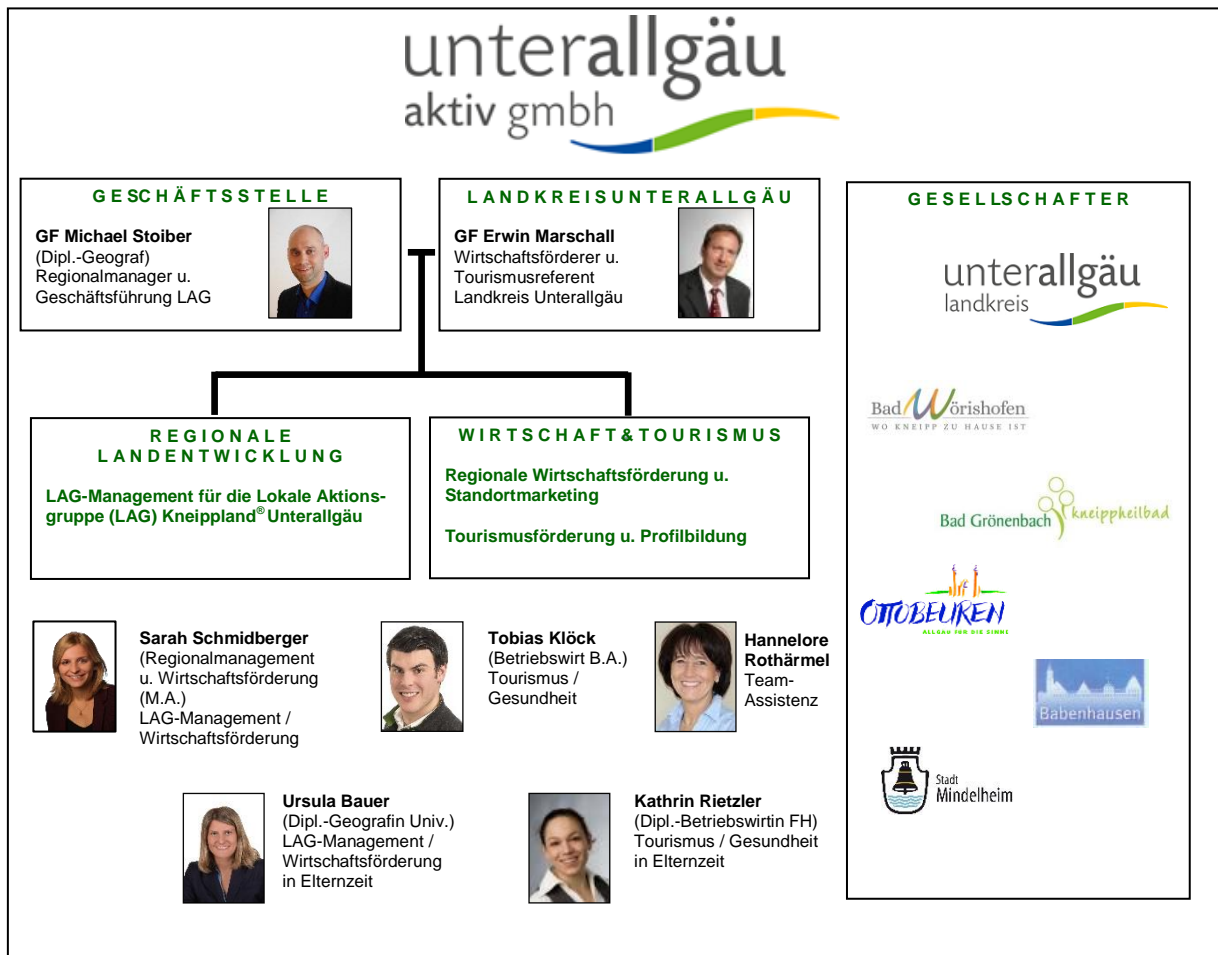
unterallgäu
aktiv gmbh

GESCHÄFTSSTELLE

GF Michael Stoiber
(Dipl.-Geograf)
Regionalmanager u.
Geschäftsführung LAG

LANDKREISUNTERALLGÄU

GF Erwin Marschall
Wirtschaftsförderer u.
Tourismusreferent
Landkreis Unterallgäu

GESELLSCHAFTER

unterallgäu
landkreis

Bad Wörishofen
WO KNEIPP ZU HAUSE IST

Bad Grönenbach kneippheilbad

OTTOBEUREN
ALLGÄU FÜR DIE SINNE

Babenhausen

Stadt
Mindelheim

REGIONALE
LANDENTWICKLUNG

LAG-Management für die Lokale Aktionsgruppe (LAG) Kneippland® Unterallgäu

WIRTSCHAFT&TOURISMUS

Regionale Wirtschaftsförderung u. Standortmarketing

Tourismusförderung u. Profilbildung

Sarah Schmidberger
(Regionalmanagement u. Wirtschaftsförderung (M.A.)
LAG-Management / Wirtschaftsförderung

Tobias Klöck
(Betriebswirt B.A.)
Tourismus / Gesundheit

Hannelore Rothärmel
Team-Assistenz

Ursula Bauer
(Dipl.-Geografin Univ.)
LAG-Management / Wirtschaftsförderung
in Elternzeit

Kathrin Rietzler
(Dipl.-Betriebswirtin FH)
Tourismus / Gesundheit
in Elternzeit